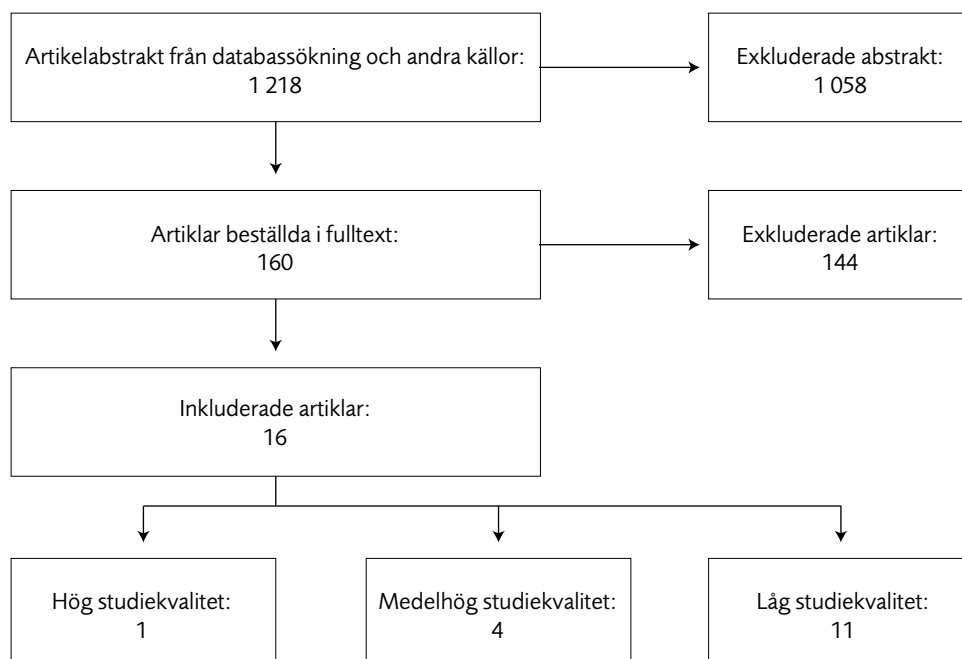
Artikelabstrakt från databassökning och andra källor:
1 218

Exkluderade abstrakt:
1 058

Artiklar beställda i fulltext:
160

Exkluderade artiklar:
144

Inkluderade artiklar:
16

Hög studiekvalitet:
1

Medelhög studiekvalitet:
4

Låg studiekvalitet:
11